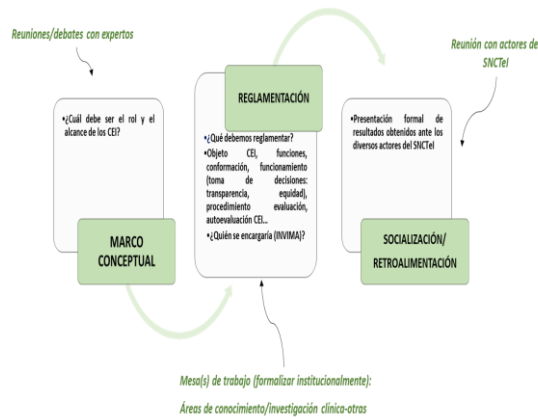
Reuniones/debates con expertos

Reunión con actores de SNCTeI

•¿Cuál debe ser el rol y el alcance de los CEI?

MARCO CONCEPTUAL

REGLAMENTACIÓN

•¿Qué debemos reglamentar?
•Objeto CEI, funciones, conformación, funcionamiento (toma de decisiones: transparencia, equidad), procedimiento evaluación, autoevaluación CEI...
•¿Quién se encargaría (INVIMA)?

•Presentación formal de resultados obtenidos ante los diversos actores del SNCTeI

SOCIALIZACIÓN/ RETROALIMENTACIÓN

Mesa(s) de trabajo (formalizar institucionalmente):

Áreas de conocimiento/investigación clínica-otras